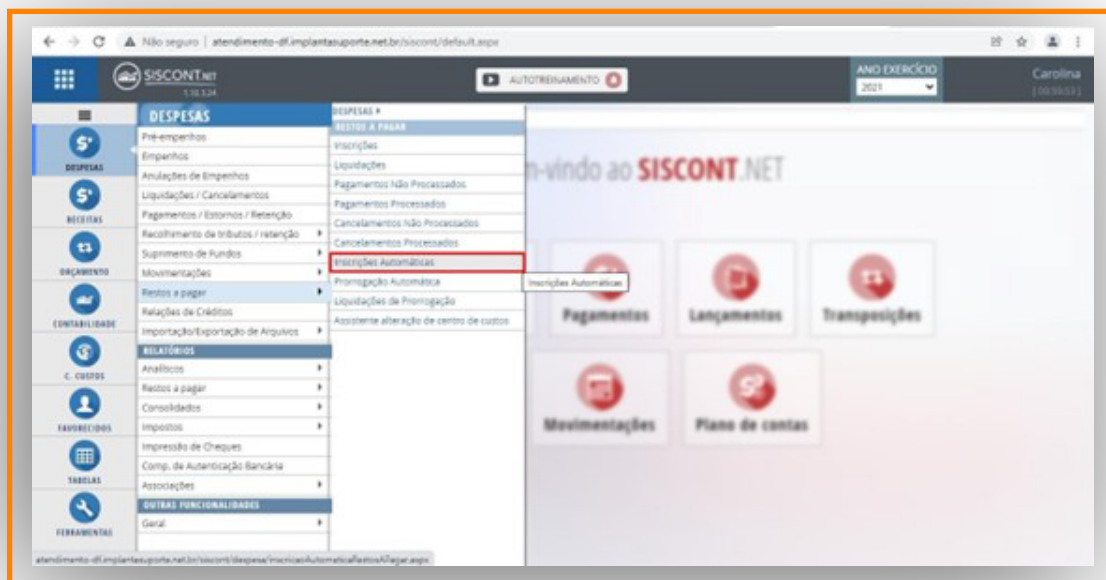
Não seguro | atendimento-df.implantasuporte.net.br/siscont/default.aspx

SISCONT.NET
1.10.3.24

AUTOTREINAMENTO

ANO EXERCÍCIO
2021

Carolina
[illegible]

DESPESAS
RECEITAS
ORÇAMENTO
CONTABILIDADE
C. CUSTOS
FAVORECIDOS
TABELAS
FERRAMENTAS

DESPESAS
Pré-empenhos
Empenhos
Anulações de Empenhos
Liquidações / Cancelamentos
Pagamentos / Estornos / Retenção
Recolhimento de tributos / retenção
Suprimento de Fundos
Movimentações
Restos a pagar
Relações de Créditos
Importação/Exportação de Arquivos
RELATÓRIOS
Analíticos
Restos a pagar
Consolidados
Impostos
Impressão de Cheques
Comp. de Autenticação Bancária
Associações
OUTRAS FUNCIONALIDADES
Geral

DESPESAS ▸
RESTOS A PAGAR
Inscrições
Liquidações
Pagamentos Não Processados
Pagamentos Processados
Cancelamentos Não Processados
Cancelamentos Processados
Inscrições Automáticas
Prorrogação Automática
Liquidações de Prorrogação
Assistente alteração de centro de custos

Inscrições Automáticas

-vindo ao SISCONT.NET

Pagamentos
Lançamentos
Transposições
Movimentações
Plano de contas

atendimento-df.implantasuporte.net.br/siscont/despesa/InscricaoAutomaticaRestosAPagar.aspx